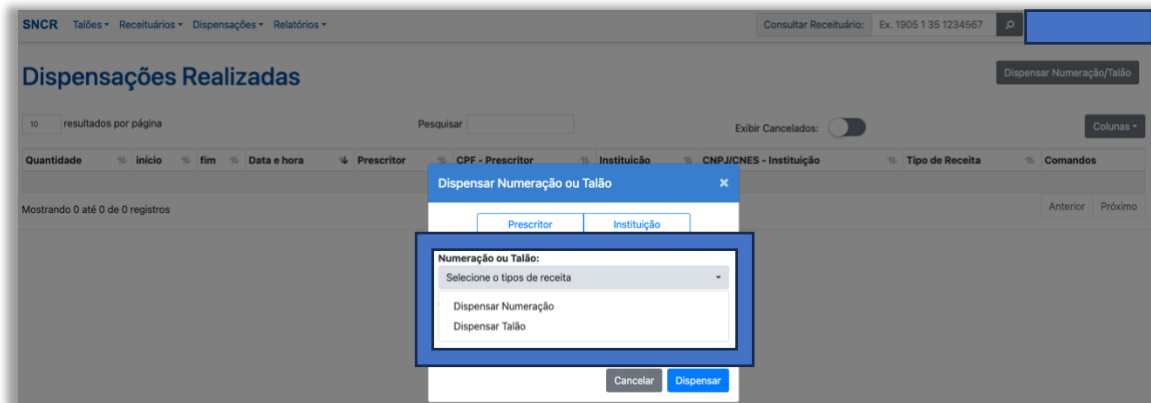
SNCR Talões ▾ Receituários ▾ Dispensações ▾ Relatórios ▾

Consultar Receituário: Ex. 1905 1 35 1234567

Dispensações Realizadas

Dispensar Numeração/Talão

10 resultados por página

Pesquisar

Exibir Cancelados:

Colunas ▾

| Quantidade | início | fim | Data e hora | Prescritor | CPF - Prescritor | Instituição | CNPJ/CNES - Instituição | Tipo de Receita | Comandos |
|---|---|---|---|---|---|---|---|---|---|

Mostrando 0 até 0 de 0 registros

Anterior Próximo

Dispensar Numeração ou Talão ×

Prescritor Instituição

Numeração ou Talão:

Selecione o tipos de receita

Dispensar Numeração

Dispensar Talão

Cancelar Dispensar